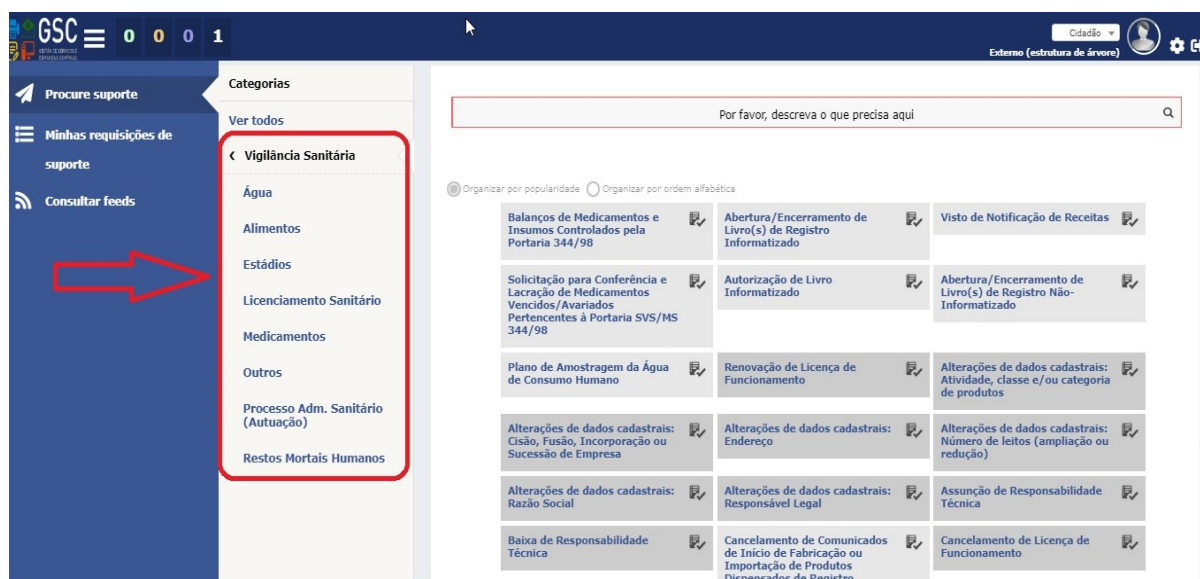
GSC GESTÃO DE SERVIÇOS CENTRAIS 0 0 0 1

Cidadão
Externo (estrutura de árvore)

Procure suporte
Minhas requisições de suporte
Consultar feeds

Categorias
Ver todos
‹ Vigilância Sanitária
Água
Alimentos
Estádios
Licenciamento Sanitário
Medicamentos
Outros
Processo Adm. Sanitário (Autuação)
Restos Mortais Humanos

Por favor, descreva o que precisa aqui

Organizar por popularidade Organizar por ordem alfabética

Balanços de Medicamentos e Insumos Controlados pela Portaria 344/98
Abertura/Encerramento de Livro(s) de Registro Informatizado
Visto de Notificação de Receitas
Solicitação para Conferência e Lacração de Medicamentos Vencidos/Avariados Pertencentes à Portaria SVS/MS 344/98
Autorização de Livro Informatizado
Abertura/Encerramento de Livro(s) de Registro Não-Informatizado
Plano de Amostragem da Água de Consumo Humano
Renovação de Licença de Funcionamento
Alterações de dados cadastrais: Atividade, classe e/ou categoria de produtos
Alterações de dados cadastrais: Cisão, Fusão, Incorporação ou Sucessão de Empresa
Alterações de dados cadastrais: Endereço
Alterações de dados cadastrais: Número de leitos (ampliação ou redução)
Alterações de dados cadastrais: Razão Social
Alterações de dados cadastrais: Responsável Legal
Assunção de Responsabilidade Técnica
Baixa de Responsabilidade Técnica
Cancelamento de Comunicados de Início de Fabricação ou Importação de Produtos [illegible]
Cancelamento de Licença de Funcionamento